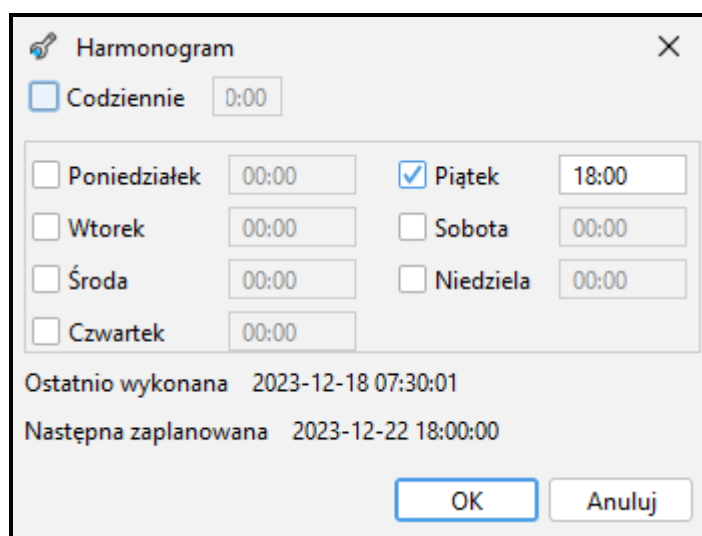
Harmonogram ×

Codziennie 0:00

Poniedziałek 00:00
Wtorek 00:00
Środa 00:00
Czwartek 00:00

Piątek 18:00
Sobota 00:00
Niedziela 00:00

Ostatnio wykonana 2023-12-18 07:30:01

Następna zaplanowana 2023-12-22 18:00:00

OK Anuluj